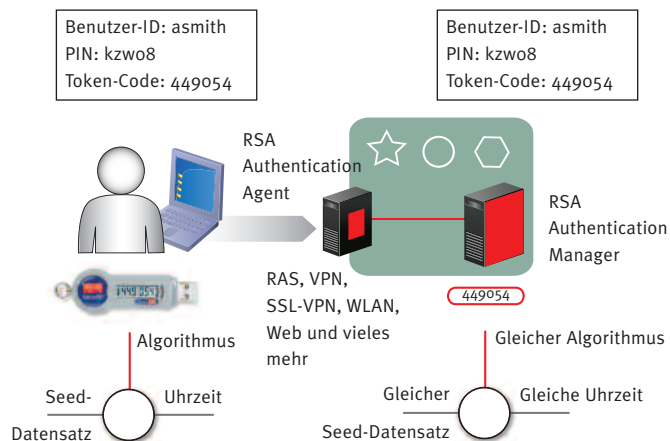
Benutzer-ID: asmith
PIN: kzwo8
Token-Code: 449054

Benutzer-ID: asmith
PIN: kzwo8
Token-Code: 449054

RSA Authentication Agent

RSA Authentication Manager

1449 2537

RAS, VPN, SSL-VPN, WLAN, Web und vieles mehr

449054

Algorithmus

Seed-Datensatz

Uhrzeit

Gleicher Algorithmus

Gleicher Seed-Datensatz

Gleiche Uhrzeit